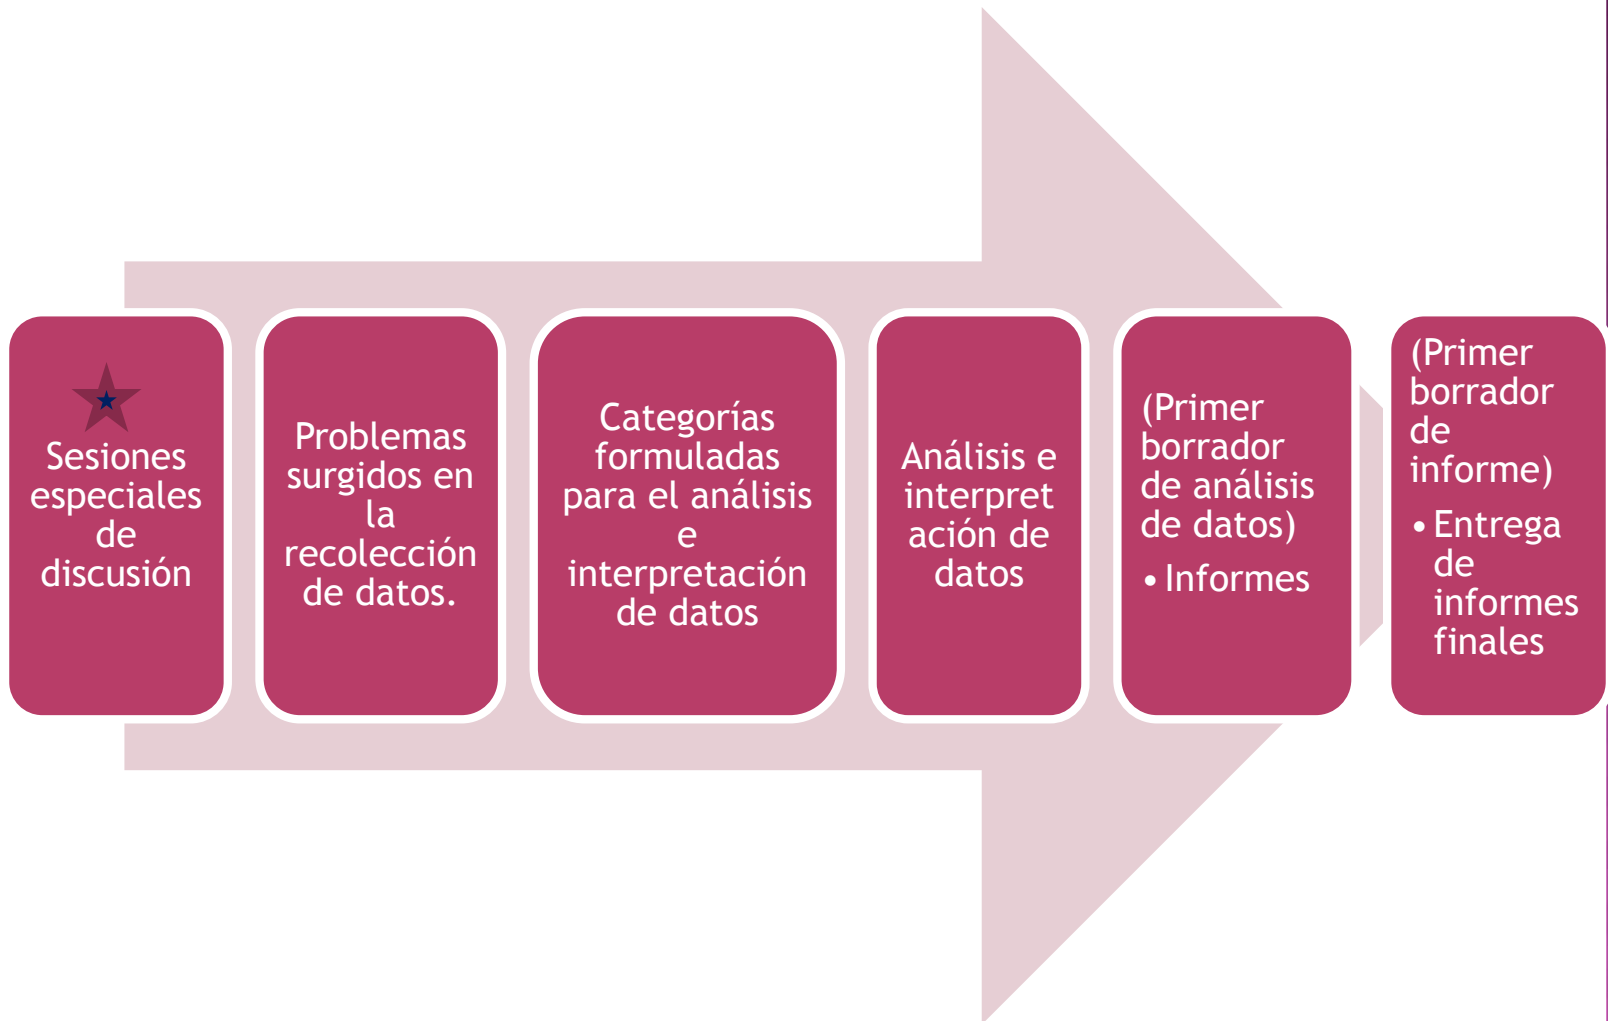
Sesiones especiales de discusión

Problemas surgidos en la recolección de datos.

Categorías formuladas para el análisis e interpretación de datos

Análisis e interpretación de datos

(Primer borrador de análisis de datos)
• Informes

(Primer borrador de informe)
• Entrega de informes finales